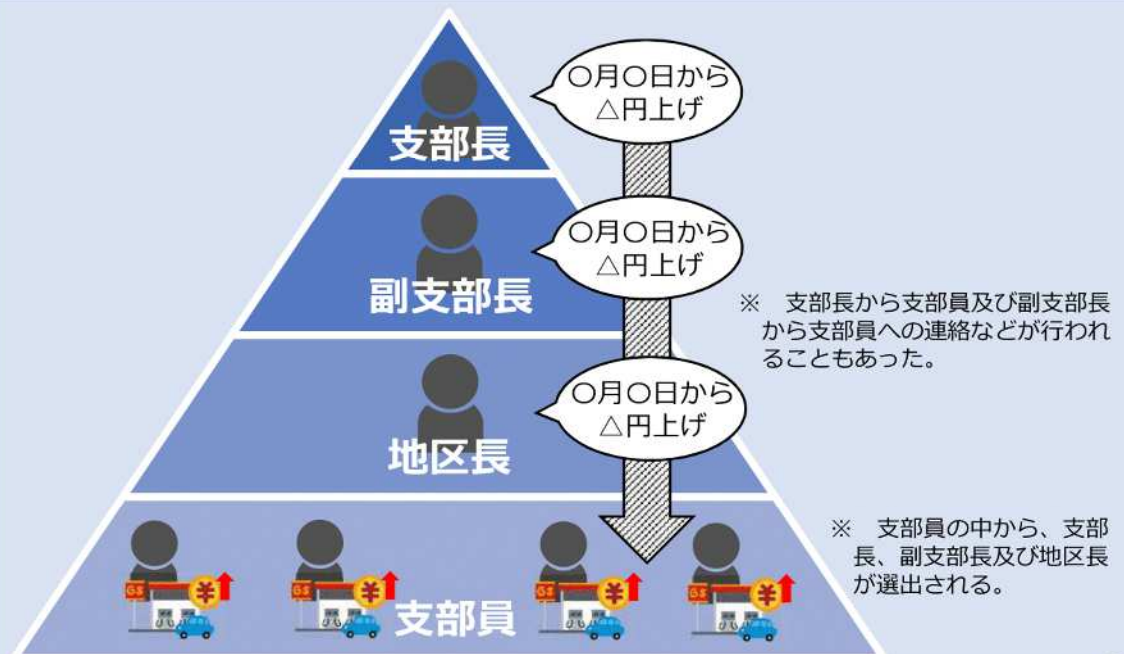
支部長

○月○日から
△円上げ

副支部長

○月○日から
△円上げ

※　支部長から支部員及び副支部長から支部員への連絡などが行われることもあった。

地区長

○月○日から
△円上げ

※　支部員の中から、支部長、副支部長及び地区長が選出される。

GS ¥
GS ¥
GS ¥
GS ¥

支部員